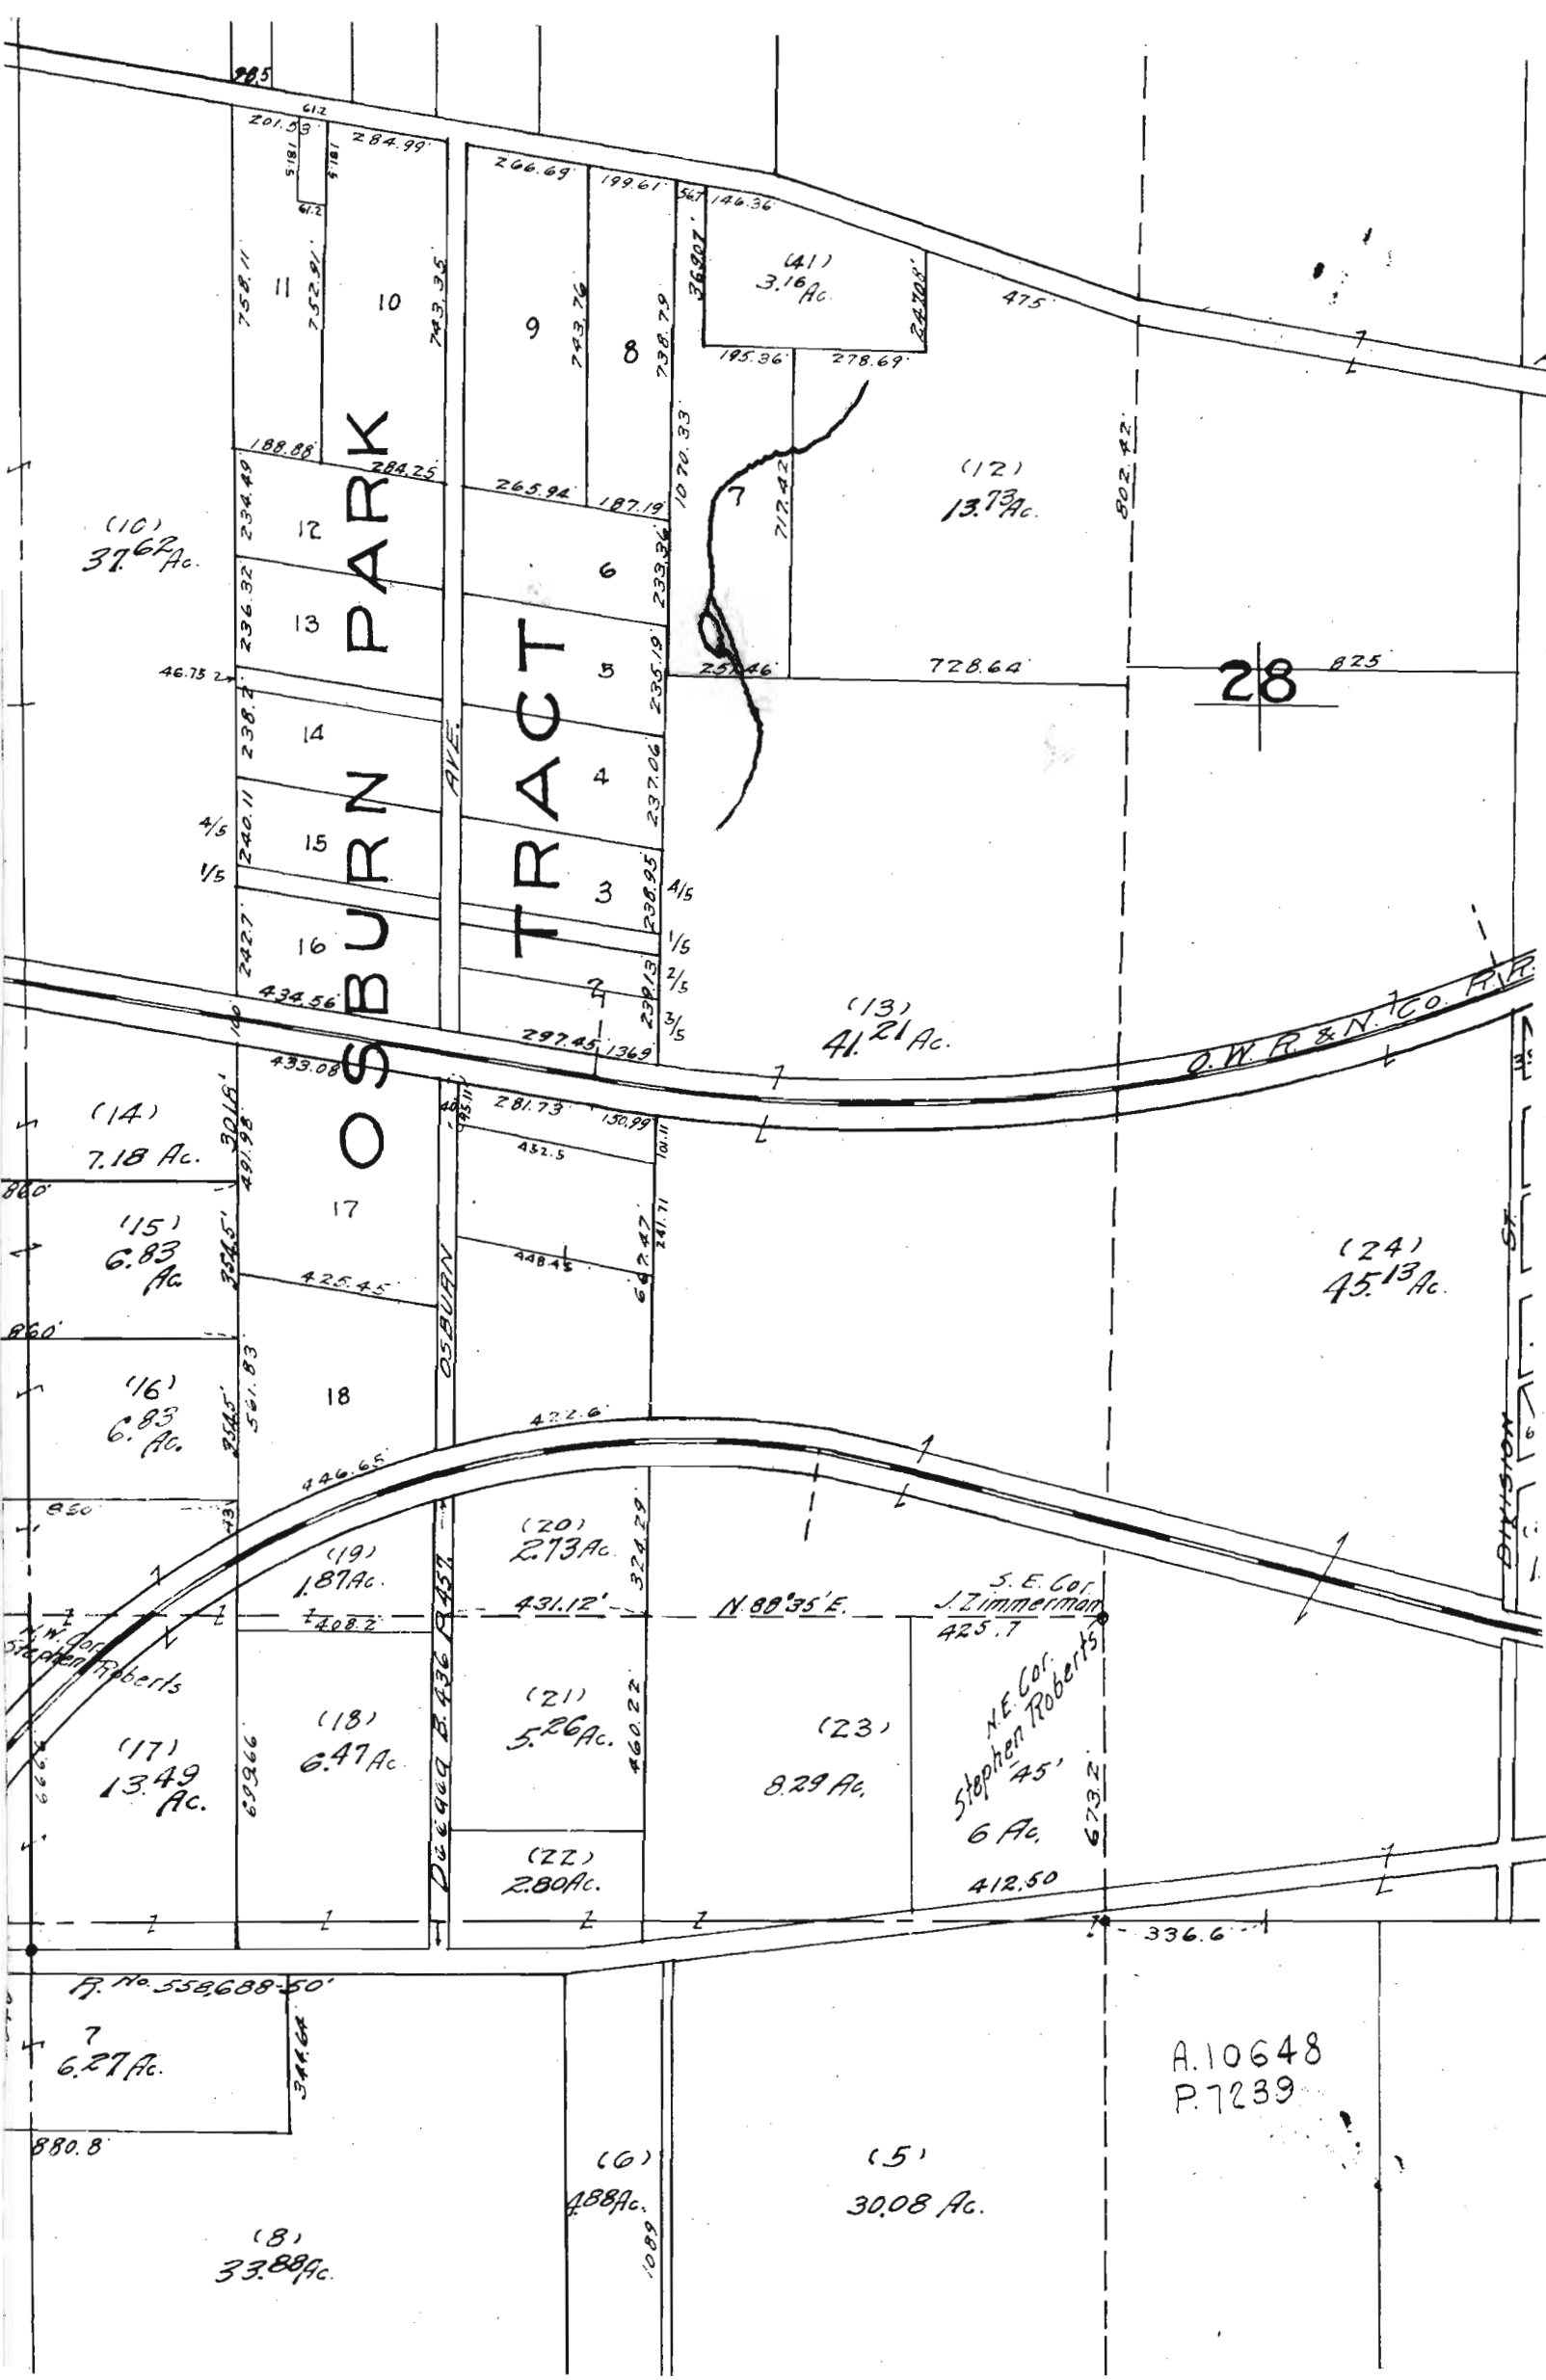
28.5
61.2
201.53
284.99
5.181
5.181
61.2
266.69
199.61
56.7
146.36
(41)
3.16 Ac.
247.08
758.11
752.91
11
10
743.35
9
743.76
8
738.79
369.07
195.36
278.69
475
188.88
284.25
265.94
187.19
1070.33
7
717.42
(12)
13.73 Ac.
802.42
(10)
37.62 Ac.
234.49
12
236.32
13
6
233.36
235.19
5
251.46
728.64
28
825
46.75
238.2
14
AVE.
4
237.06
4/5
240.11
15
1/5
3
238.95
4/5
1/5
16
242.7
239.13
2/5
3/5
434.56
2
OSBURN PARK TRACT
(13)
41.21 Ac.
O.W.R.&N. Co. R.R.
297.45
1369
433.08
281.73
150.99
(14)
7.18 Ac.
301.6
491.98
432.5
860
17
(15)
6.83 Ac.
354.5
425.45
448.45
667.47
241.71
(24)
45.13 Ac.
860
OSBURN
(16)
6.83 Ac.
354.5
561.83
18
422.6
DIVISION ST.
446.65
860
(20)
2.73 Ac.
324.29
(19)
1.87 Ac.
431.12'
N.88°35'E.
S.E. Cor. J. Zimmerman
408.2
425.7
N.W. Cor. Stephen Roberts
(21)
5.26 Ac.
460.22
(23)
8.29 Ac.
N.E. Cor. Stephen Roberts
45'
6 Ac.
673.2
(17)
13.49 Ac.
(18)
6.47 Ac.
699.66
Deeded B.436 P.437
(22)
2.80 Ac.
412.50
336.6
R. No. 558,688-50'
7
6.27 Ac.
344.64
A.10648
P.7239
880.8
(6)
4.88 Ac.
1089
(5)
30.08 Ac.
(8)
33.88 Ac.